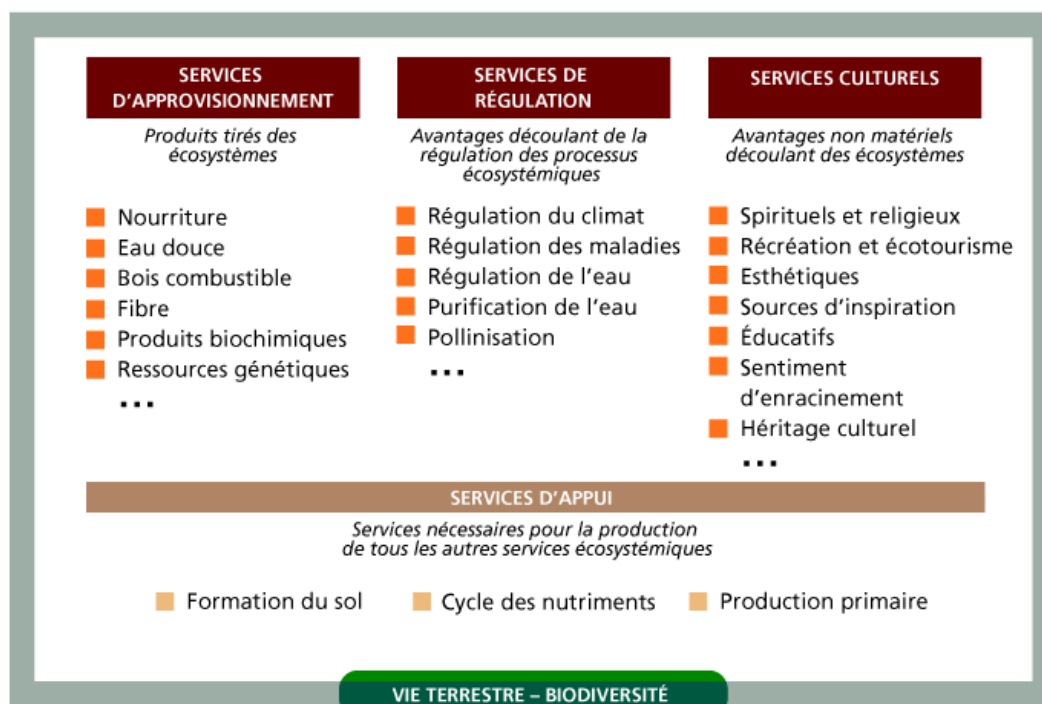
SERVICES D'APPROVISIONNEMENT

Produits tirés des écosystèmes

- Nourriture
- Eau douce
- Bois combustible
- Fibre
- Produits biochimiques
- Ressources génétiques
- ...

SERVICES DE RÉGULATION

Avantages découlant de la régulation des processus écosystémiques

- Régulation du climat
- Régulation des maladies
- Régulation de l'eau
- Purification de l'eau
- Pollinisation
- ...

SERVICES CULTURELS

Avantages non matériels découlant des écosystèmes

- Spirituels et religieux
- Récréation et écotourisme
- Esthétiques
- Sources d'inspiration
- Éducatifs
- Sentiment d'enracinement
- Héritage culturel
- ...

SERVICES D'APPUI

Services nécessaires pour la production de tous les autres services écosystémiques

- Formation du sol
- Cycle des nutriments
- Production primaire

VIE TERRESTRE – BIODIVERSITÉ